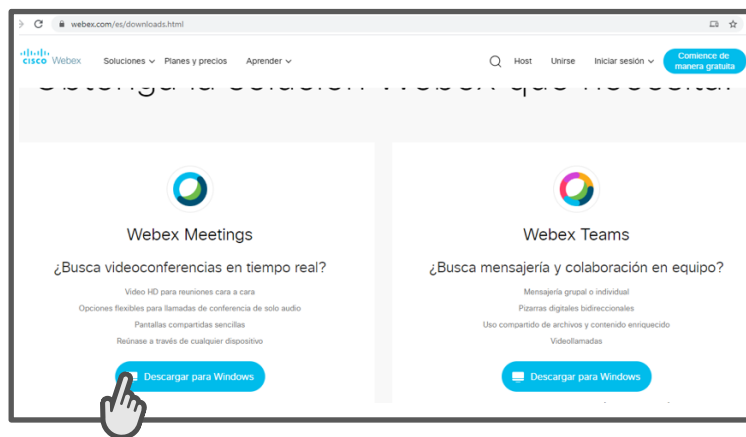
webex.com/es/downloads.html

cisco Webex Soluciones Planes y precios Aprender Host Unirse Iniciar sesión Comience de manera gratuita

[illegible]

Webex Meetings

¿Busca videoconferencias en tiempo real?

Video HD para reuniones cara a cara

Opciones flexibles para llamadas de conferencia de solo audio

Pantallas compartidas sencillas

Reúnase a través de cualquier dispositivo

Descargar para Windows

Webex Teams

¿Busca mensajería y colaboración en equipo?

Mensajería grupal o individual

Pizarras digitales bidireccionales

Uso compartido de archivos y contenido enriquecido

Videollamadas

Descargar para Windows